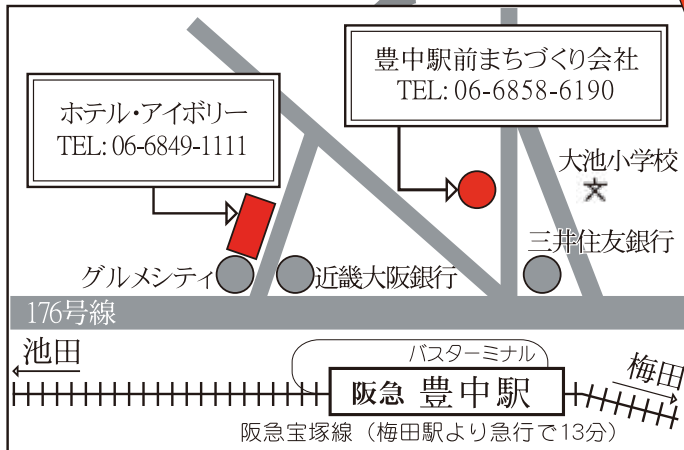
豊中駅前まちづくり会社
TEL: 06-6858-6190

ホテル・アイボリー
TEL: 06-6849-1111

大池小学校

三井住友銀行

グルメシティ

近畿大阪銀行

176号線

池田

バスターミナル

阪急 豊中駅

梅田

阪急宝塚線（梅田駅より急行で13分）